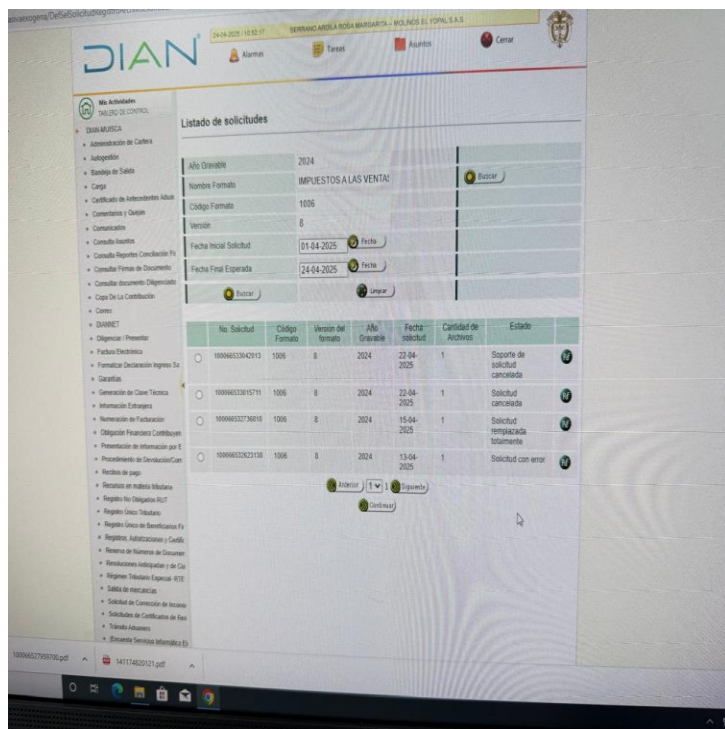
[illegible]/DefSolicitudNegocio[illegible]

DIAN

24-04-2025 / 10:02:17 SERRANO ARDILA ROSA MARGARITA - MOLINOS EL YOPAL S.A.S

Alarmas Tareas Asuntos Cerrar

Mis Actividades
TABLERO DE CONTROL

DIAN-MUISCA
- Administración de Cartera
- Autogestión
- Bandeja de Salida
- Carga
- Certificado de Antecedentes Adua
- Comentarios y Quejas
- Comunicados
- Consulta Asuntos
- Consulta Reportes Conciliación Fi
- Consultar Firmas de Documento
- Consultar documento Diligenciado
- Copia De La Contribución
- Correo
- DIANNET
- Diligenciar / Presentar
- Factura Electrónica
- Formalizar Declaración Ingreso Sa
- Garantías
- Generación de Clave Técnica
- Información Extranjera
- Numeración de Facturación
- Obligación Financiera Contribuyen
- Presentación de Información por E
- Procedimiento de Devolución/Com
- Recibos de pago
- Recursos en materia tributaria
- Registro No Obligados RUT
- Registro Único Tributario
- Registro Único de Beneficiarios Fi
- Registros, Autorizaciones y Certifi
- Reserva de Números de Documen
- Resoluciones Anticipadas y de Cla
- Régimen Tributario Especial- RTE
- Salida de mercancías
- Solicitud de Corrección de Inconsi
- Solicitudes de Certificados de Res
- Tránsito Aduanero
- Encuesta Servicios Informáticos El

Listado de solicitudes

| Año Gravable | 2024 |
|---|---|
| Nombre Formato | IMPUESTOS A LAS VENTA! |
| Código Formato | 1006 |
| Versión | 8 |
| Fecha Inicial Solicitud | 01-04-2025 Fecha |
| Fecha Final Esperada | 24-04-2025 Fecha |

Buscar
Buscar Limpiar

| | No. Solicitud | Código Formato | Version del formato | Año Gravable | Fecha solicitud | Cantidad de Archivos | Estado |
|---|---|---|---|---|---|---|---|
| ○ | 100006533042013 | 1006 | 8 | 2024 | 22-04-2025 | 1 | Soporte de solicitud cancelada |
| ○ | 100006533015711 | 1006 | 8 | 2024 | 22-04-2025 | 1 | Solicitud cancelada |
| ○ | 100006532736010 | 1006 | 8 | 2024 | 15-04-2025 | 1 | Solicitud remplazada totalmente |
| ○ | 100006532623138 | 1006 | 8 | 2024 | 13-04-2025 | 1 | Solicitud con error |

Anterior 1 1 Siguiente
Continuar

100006527959700.pdf
141174820121.pdf